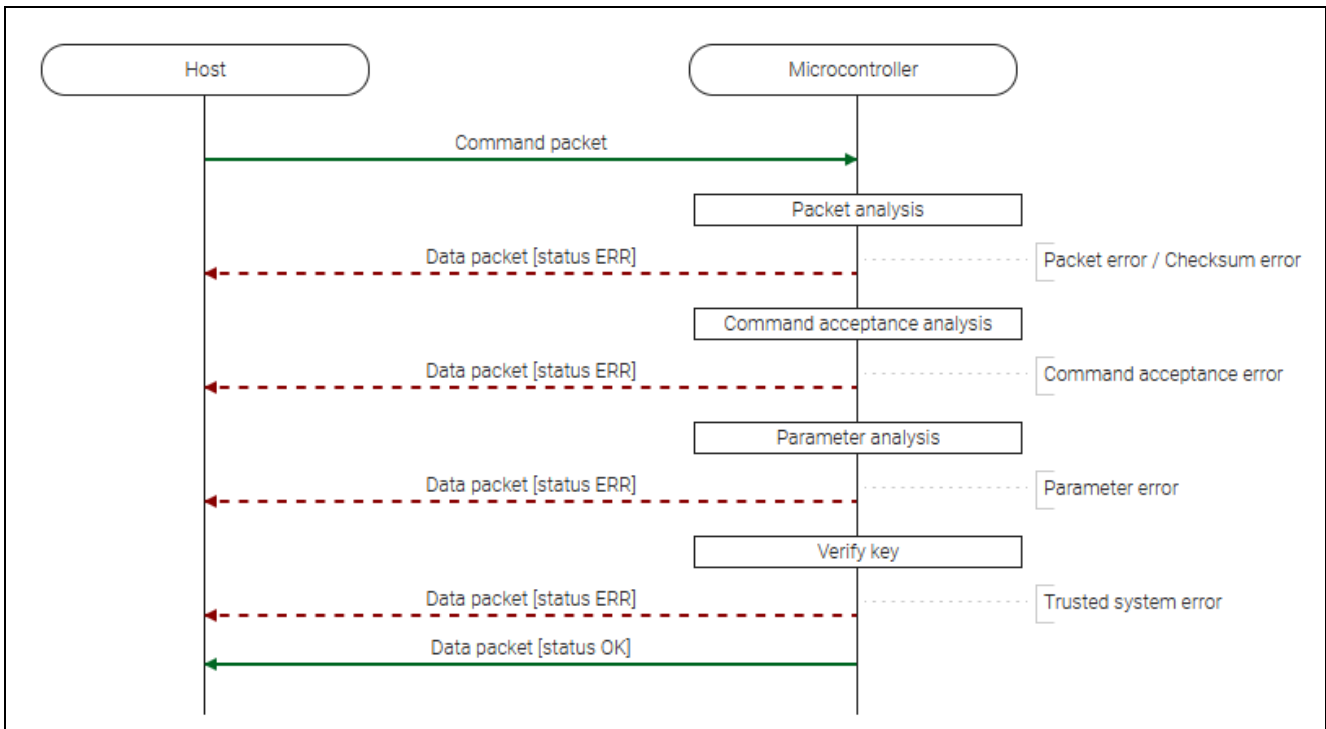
Host

Microcontroller

Command packet

Packet analysis

Data packet [status ERR]

Packet error / Checksum error

Command acceptance analysis

Data packet [status ERR]

Command acceptance error

Parameter analysis

Data packet [status ERR]

Parameter error

Verify key

Data packet [status ERR]

Trusted system error

Data packet [status OK]